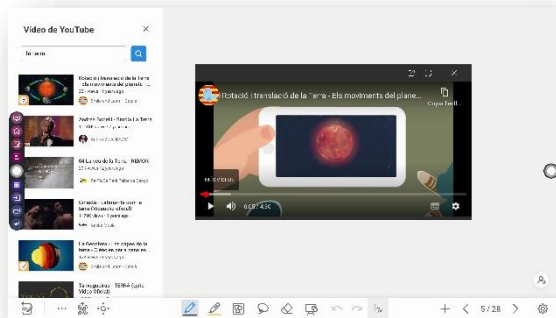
Vídeo de YouTube

×

terra

Rotació i translació de la terra - Els moviments del planeta Te
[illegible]

Jordan Sparell - Rueda La Tierra
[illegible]

El La noche de la Tierra - REMIX
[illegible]

Canción - Infantil - La Tierra - Los movimientos de la tierra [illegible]
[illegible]

La Geosfera - Les capes de la terra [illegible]
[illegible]

Rotació i translació de la Terra - Els moviments del plane...

Copia l'enll...

0:07 / 4:30

5 / 28